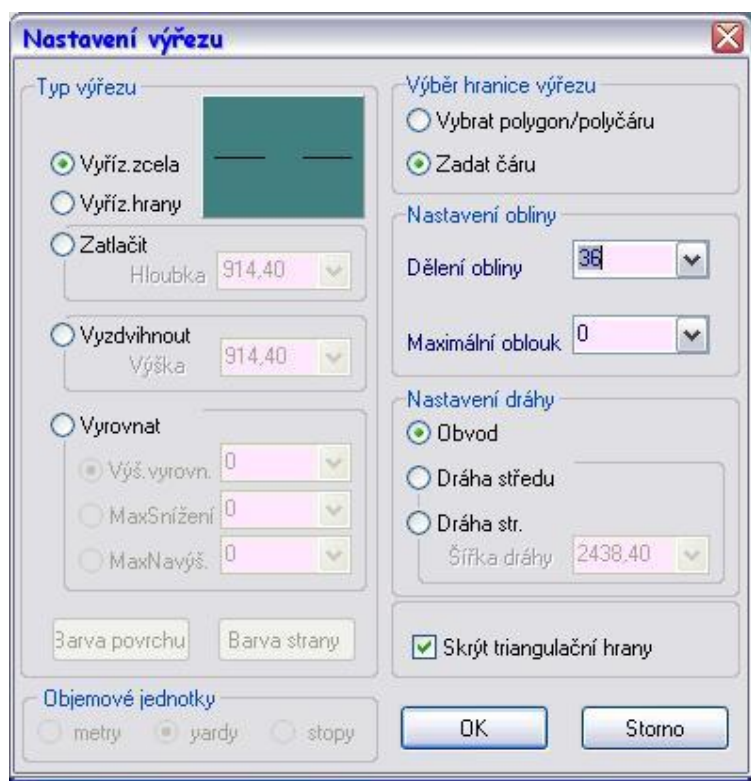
Nastavení výřezu

Typ výřezu

Vyříz.zcela

Vyříz.hrany

Zatlačit

Hloubka 914,40

Vyzdvihnout

Výška 914,40

Vyrovnat

Výš.vyrovn. 0

MaxSnížení 0

MaxNavýš. 0

Barva povrchu

Barva strany

Objemové jednotky

metry

yardy

stopy

Výběr hranice výřezu

Vybrat polygon/polyčáru

Zadat čáru

Nastavení obliny

Dělení obliny 36

Maximální oblouk 0

Nastavení dráhy

Obvod

Dráha středu

Dráha str.

Šířka dráhy 2438,40

Skrýt triangulační hrany

OK

Storno